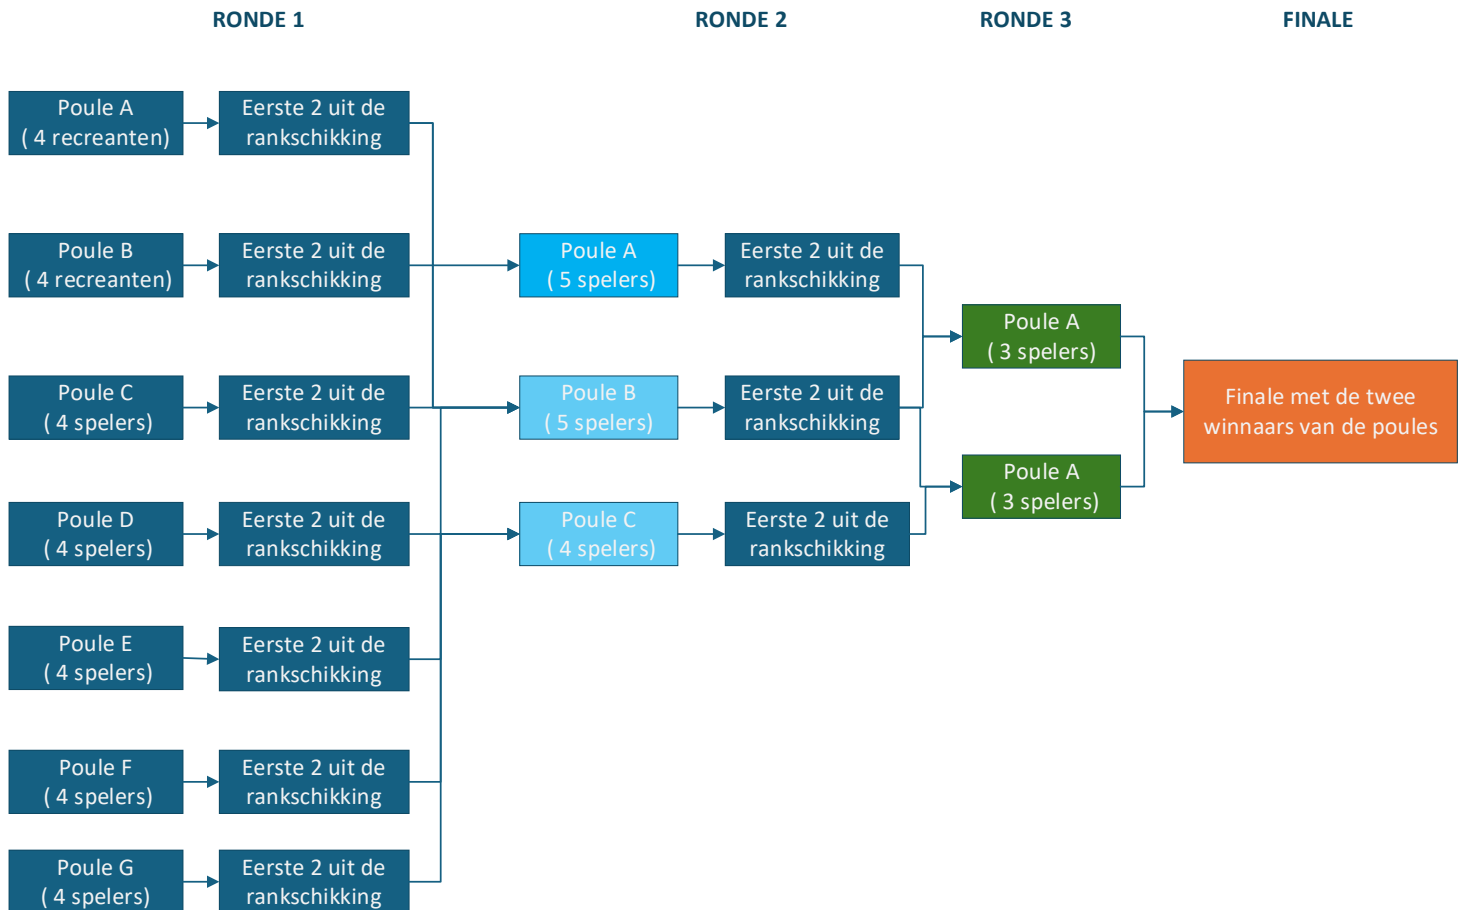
RONDE 1

RONDE 2

RONDE 3

FINALE

Poule A
( 4 recreanten)

Eerste 2 uit de rankschikking

Poule B
( 4 recreanten)

Eerste 2 uit de rankschikking

Poule C
( 4 spelers)

Eerste 2 uit de rankschikking

Poule D
( 4 spelers)

Eerste 2 uit de rankschikking

Poule E
( 4 spelers)

Eerste 2 uit de rankschikking

Poule F
( 4 spelers)

Eerste 2 uit de rankschikking

Poule G
( 4 spelers)

Eerste 2 uit de rankschikking

Poule A
( 5 spelers)

Eerste 2 uit de rankschikking

Poule B
( 5 spelers)

Eerste 2 uit de rankschikking

Poule C
( 4 spelers)

Eerste 2 uit de rankschikking

Poule A
( 3 spelers)

Poule A
( 3 spelers)

Finale met de twee winnaars van de poules